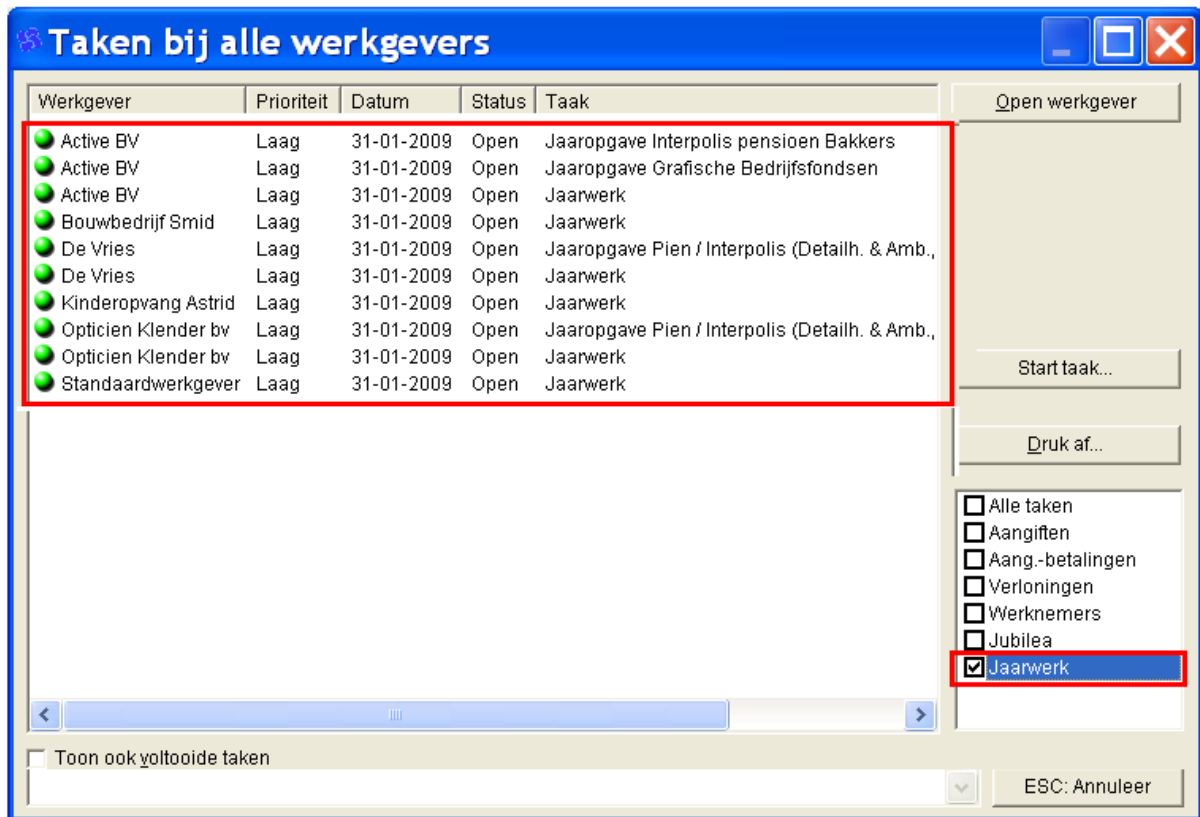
Taken bij alle werkgevers

| Werkgever | Prioriteit | Datum | Status | Taak |
|---|---|---|---|---|
| Active BV | Laag | 31-01-2009 | Open | Jaaropgave Interpolis pensioen Bakkers |
| Active BV | Laag | 31-01-2009 | Open | Jaaropgave Grafische Bedrijfsfondsen |
| Active BV | Laag | 31-01-2009 | Open | Jaarwerk |
| Bouwbedrijf Smid | Laag | 31-01-2009 | Open | Jaarwerk |
| De Vries | Laag | 31-01-2009 | Open | Jaaropgave Pien / Interpolis (Detailh. & Amb., |
| De Vries | Laag | 31-01-2009 | Open | Jaarwerk |
| Kinderopvang Astrid | Laag | 31-01-2009 | Open | Jaarwerk |
| Opticien Klender bv | Laag | 31-01-2009 | Open | Jaaropgave Pien / Interpolis (Detailh. & Amb., |
| Opticien Klender bv | Laag | 31-01-2009 | Open | Jaarwerk |
| Standaardwerkgever | Laag | 31-01-2009 | Open | Jaarwerk |

Open werkgever
Start taak...
Druk af...

Alle taken
Aangiften
Aang.-betalingen
Verloningen
Werknemers
Jubilea
Jaarwerk

Toon ook voltooide taken

ESC: Annuleer